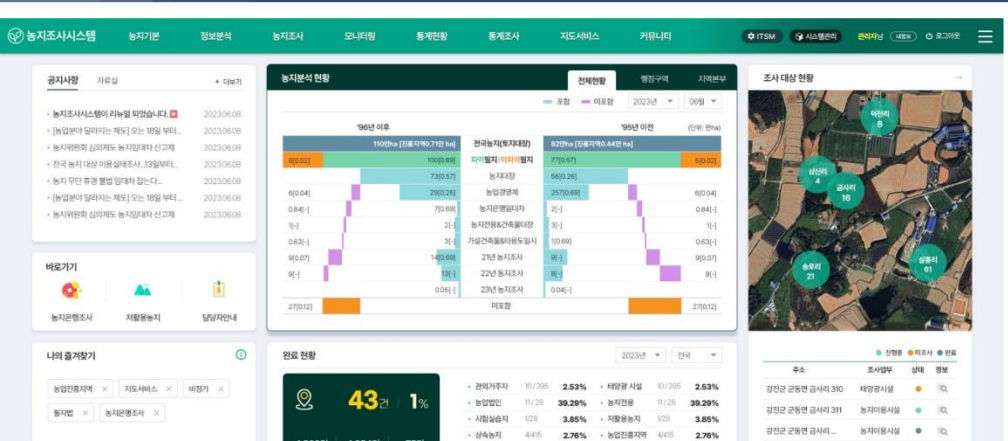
농지조사시스템 농지기본 정보분석 농지조사 모니터링 통계현황 통계조사 지도서비스 커뮤니티 ITSM 시스템관리 관리자님 내정보 로그아웃

공지사항 자료실 + 더보기

농지조사시스템이 리뉴얼 되었습니다. 2023.06.08
[농업분야 달라지는 제도] 오는 18일 부터... 2023.06.08
농지위원회 심의제도 농지법 대한 신고제 2023.06.08
전국 농지 대상 이용실태조사_13일부터... 2023.06.08
농지 무단 휴경 불법 임대차 잡는다... 2023.06.08
[농업분야 달라지는 제도] 오는 18일 부터... 2023.06.08
농지위원회 심의제도 농지법 대한 신고제 2023.06.08

바로가기

농지은행조사 저활용농지 담당자안내

나의 즐겨찾기

농업진흥지역 × 지도서비스 × 비행기 ×
동지법 × 농지은행조사 ×

농지분석 현황

전체현황 행정구역 지역본부

포함 미포함 2023년 06월

'96년 이후 '95년 이전 (단위: 만ha)

| '96년 이후 | | 전국농지(토지대장) | | '95년 이전 |
|---|---|---|---|---|
| | 110만ha [진흥지역0.71만 ha] | | 82만ha [진흥지역0.44만 ha] | |
| 0[0.02] | 100[0.69] | 미이행지 이행지 미이행지 | 77[0.57] | 5[0.02] |
| | 73[0.57] | 농지대장 | 56[0.26] | |
| 6[0.04] | 29[0.26] | 농업경영체 | 257[0.69] | 6[0.04] |
| 0.84[-] | 7[0.69] | 농지은행임대차 | 2[-] | 0.84[-] |
| 1[-] | 2[-] | 농지전용&건축물대장 | 3[-] | 1[-] |
| 0.63[-] | 3[-] | 가설건축물&대용도일시 | 1[0.69] | 0.63[-] |
| 9[0.07] | 14[0.69] | 21년 농지조사 | 9[-] | 9[0.07] |
| 9[-] | 12[-] | 22년 농지조사 | 8[-] | 9[-] |
| | 0.05[-] | 23년 농지조사 | 0.04[-] | |
| 27[0.12] | | 미포함 | | 27[0.12] |

완료 현황 2023년 전국

43건 / 1%

관외거주자 10/395 2.53% 태양광 시설 10/395 2.53%
농업법인 11/28 39.29% 농지전용 11/28 39.29%
시험실습지 1/28 3.85% 타용용농지 1/28 3.85%
상속농지 4/415 2.76% 농업진흥지역 4/415 2.76%

조사 대상 현황

덕천리 8
상선리 4
금사리 16
송호리 21
상릉리 61

진행중 미조사 완료

주소 조사업무 상태 정보
강진군 군동면 금사리 310 태양광시설
강진군 군동면 금사리 311 농지이용시설
강진군 군동면 금사리... 농지이용시설